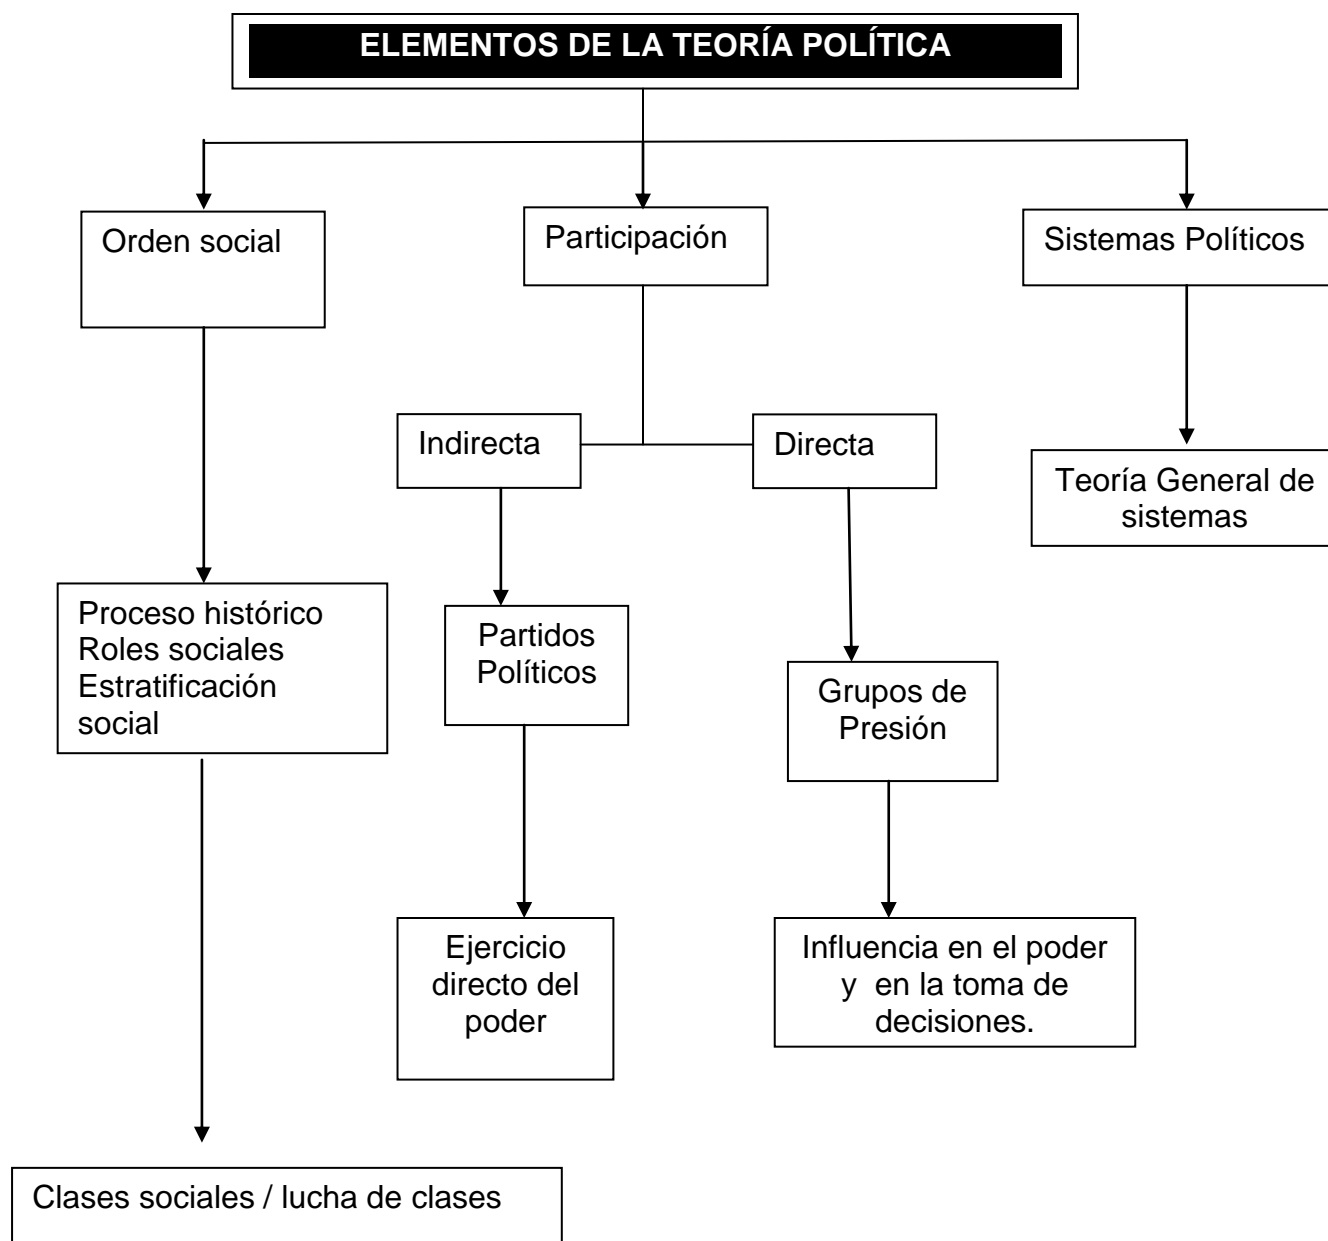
ELEMENTOS DE LA TEORÍA POLÍTICA

Orden social

Participación

Sistemas Políticos

Indirecta

Directa

Teoría General de sistemas

Proceso histórico
Roles sociales
Estratificación social

Partidos Políticos

Grupos de Presión

Ejercicio directo del poder

Influencia en el poder y en la toma de decisiones.

Clases sociales / lucha de clases